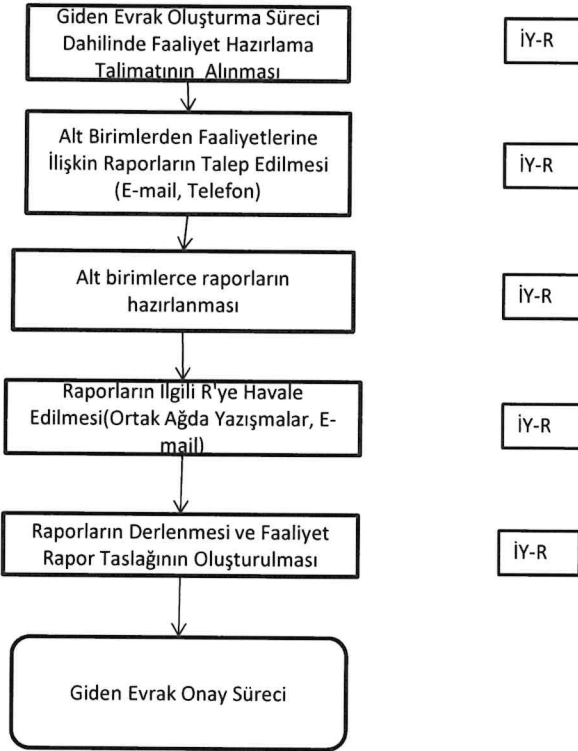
Giden Evrak Oluşturma Süreci Dahilinde Faaliyet Hazırlama Talimatının Alınması

İY-R

Alt Birimlerden Faaliyetlerine İlişkin Raporların Talep Edilmesi (E-mail, Telefon)

İY-R

Alt birimlerce raporların hazırlanması

İY-R

Raporların Ilgili R'ye Havale Edilmesi(Ortak Ağda Yazışmalar, E-mail)

İY-R

Raporların Derlenmesi ve Faaliyet Rapor Taslağının Oluşturulması

İY-R

Giden Evrak Onay Süreci